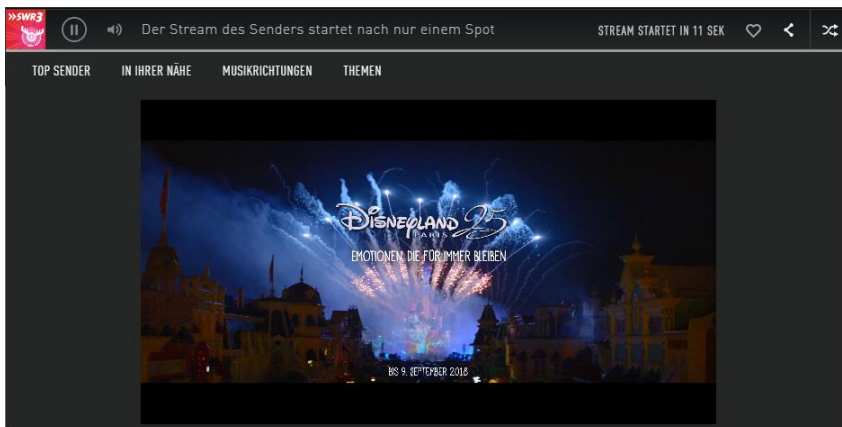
»SWR3

Der Stream des Senders startet nach nur einem Spot

STREAM STARTET IN 11 SEK

TOP SENDER IN IHRER NÄHE MUSIKRICHTUNGEN THEMEN

DISNEYLAND PARIS 25

EMOTIONEN, DIE FÜR IMMER BLEIBEN

BIS 9. SEPTEMBER 2018